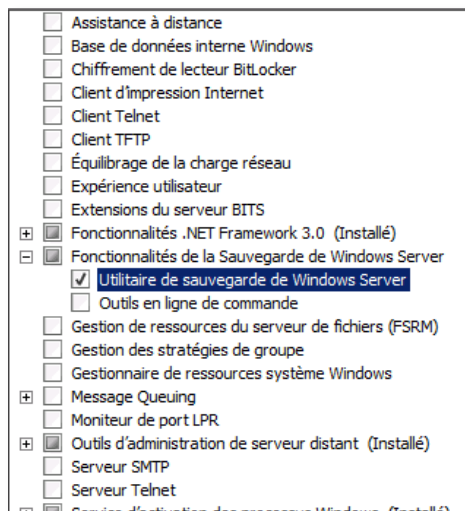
Assistance à distance
Base de données interne Windows
Chiffrement de lecteur BitLocker
Client d'impression Internet
Client Telnet
Client TFTP
Équilibrage de la charge réseau
Expérience utilisateur
Extensions du serveur BITS
Fonctionnalités .NET Framework 3.0 (Installé)
Fonctionnalités de la Sauvegarde de Windows Server
Utilitaire de sauvegarde de Windows Server
Outils en ligne de commande
Gestion de ressources du serveur de fichiers (FSRM)
Gestion des stratégies de groupe
Gestionnaire de ressources système Windows
Message Queuing
Moniteur de port LPR
Outils d'administration de serveur distant (Installé)
Serveur SMTP
Serveur Telnet
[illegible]